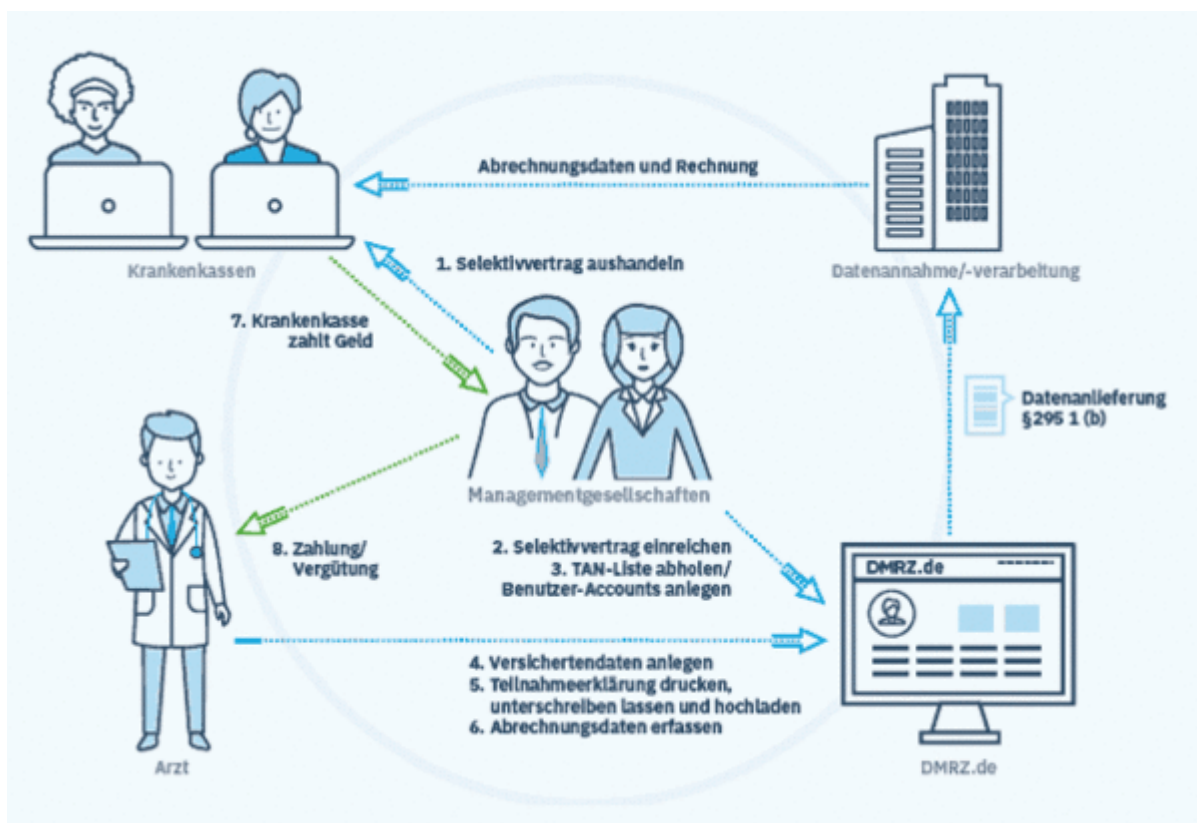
Abrechnungsdaten und Rechnung

Krankenkassen

1. Selektivvertrag aushandeln

Datenannahme/-verarbeitung

7. Krankenkasse zahlt Geld

Datenanlieferung §295 1 (b)

Managementgesellschaften

8. Zahlung/ Vergütung

2. Selektivvertrag einreichen
3. TAN-Liste abholen/ Benutzer-Accounts anlegen

DMRZ.de

4. Versichertendaten anlegen
5. Teilnahmeerklärung drucken, unterschreiben lassen und hochladen
6. Abrechnungsdaten erfassen

Arzt

DMRZ.de